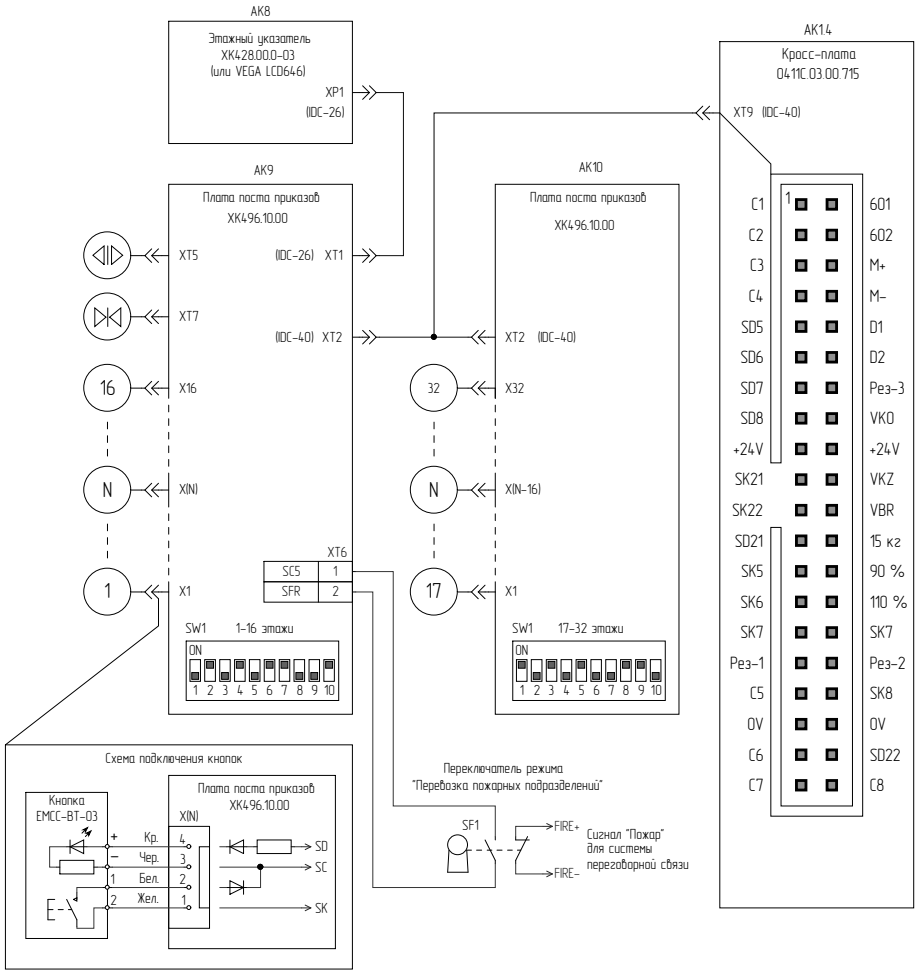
AK8
Этажный указатель
XK428.00.0-03
(или VEGA LCD646)
XP1
(IDC-26)

AK9
Плата поста приказов
XK496.10.00
XT5
XT7
X16
16
N
X(N)
1
X1
(IDC-26) XT1
(IDC-40) XT2
XT6
SC5 1
SFR 2
SW1 1-16 этажи
ON
1 2 3 4 5 6 7 8 9 10

AK10
Плата поста приказов
XK496.10.00
XT2 (IDC-40)
32
X32
N
X(N-16)
17
X1
SW1 17-32 этажи
ON
1 2 3 4 5 6 7 8 9 10

AK1.4
Кросс-плата
0411C.03.00.715
XT9 (IDC-40)
1

| C1 | 601 |
|---|---|
| C2 | 602 |
| C3 | M+ |
| C4 | M- |
| SD5 | D1 |
| SD6 | D2 |
| SD7 | Рез-3 |
| SD8 | VK0 |
| +24V | +24V |
| SK21 | VKZ |
| SK22 | VBR |
| SD21 | 15 кг |
| SK5 | 90 % |
| SK6 | 110 % |
| SK7 | SK7 |
| Рез-1 | Рез-2 |
| C5 | SK8 |
| 0V | 0V |
| C6 | SD22 |
| C7 | C8 |

Схема подключения кнопок
Кнопка
EMCC-BT-03
Плата поста приказов
XK496.10.00
X(N)
+ Кр. 4
- Чер. 3
1 Бел. 2
2 Жел. 1
SD
SC
SK

Переключатель режима
"Перевозка пожарных подразделений"
SF1
FIRE+
FIRE-
Сигнал "Пожар"
для системы
переговорной связи